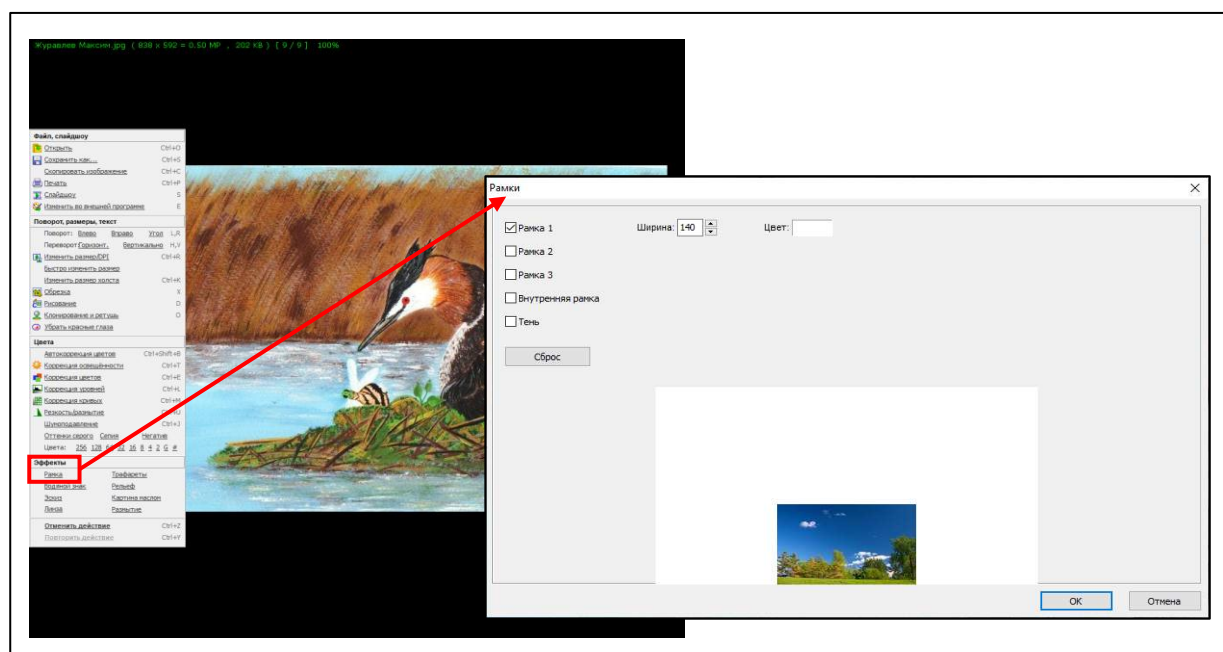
Журавлев Максим.jpg ( 838 x 592 = 0.50 MP , 202 KB ) [ 9 / 9 ] 100%

Файл, слайдшоу
Открыть Ctrl+O
Сохранить как... Ctrl+S
Скопировать изображение Ctrl+C
Печать Ctrl+P
Слайдшоу S
Изменить во внешней программе E

Поворот, размеры, текст
Поворот: Влево Вправо Угол L,R
Переворот Горизонт. Вертикально H,V
Изменить размер/DPI Ctrl+R
Быстро изменить размер
Изменить размер холста Ctrl+K
Обрезка X
Рисование D
Клонирование и ретушь O
Убрать красные глаза

Цвета
Автокоррекция цветов Ctrl+Shift+B
Коррекция освещённости Ctrl+T
Коррекция цветов Ctrl+E
Коррекция уровней Ctrl+L
Коррекция кривых Ctrl+M
Резкость/размытие Ctrl+U
Шумоподавление Ctrl+J
Оттенки серого Сепия Негатив
Цвета: 256 128 64 32 16 8 4 2 G #

Эффекты
Рамка Трафареты
Водяной знак Рельеф
Эскиз Картина маслом
Линза Размытие

Отменить действие Ctrl+Z
Повторить действие Ctrl+Y

Рамки
Рамка 1
Ширина: 140
Цвет:
Рамка 2
Рамка 3
Внутренняя рамка
Тень
Сброс
OK
Отмена